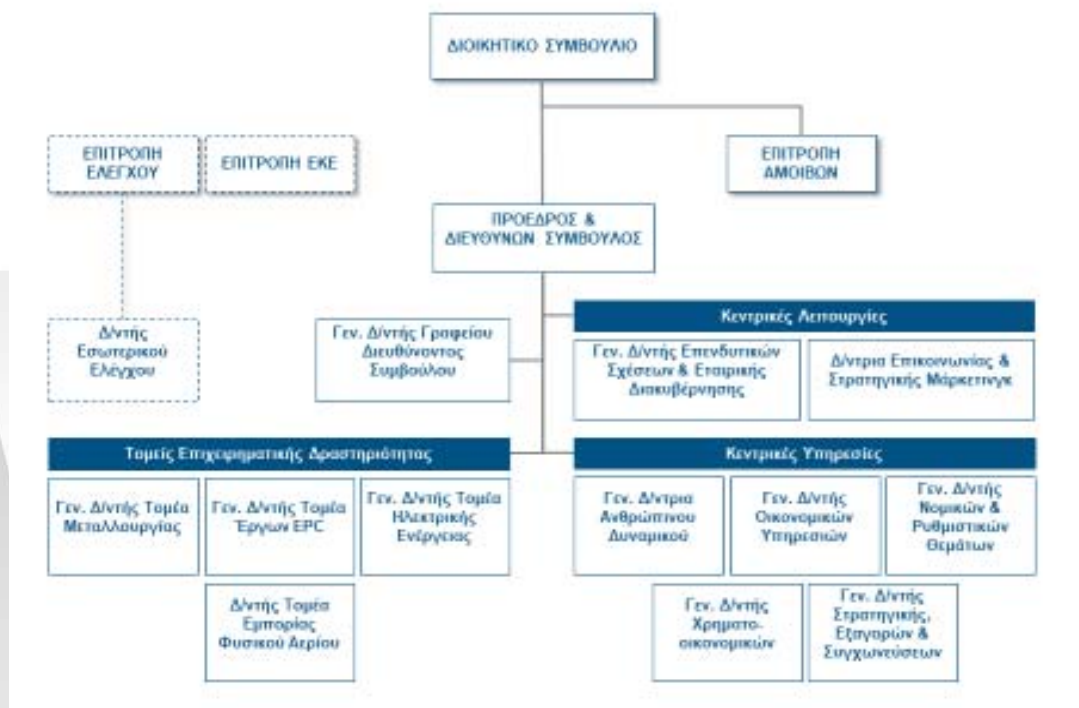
ΔΙΟΙΚΗΤΙΚΟ ΣΥΜΒΟΥΛΙΟ

ΕΠΙΤΡΟΠΗ ΕΛΕΓΧΟΥ

ΕΠΙΤΡΟΠΗ ΕΚΕ

ΕΠΙΤΡΟΠΗ ΑΜΟΙΒΩΝ

ΠΡΟΕΔΡΟΣ & ΔΙΕΥΘΥΝΩΝ ΣΥΜΒΟΥΛΟΣ

Δ/ντής Εσωτερικού Ελέγχου

Γεν. Δ/ντής Γραφείου Διευθύνοντος Συμβούλου

Κεντρικές Λειτουργίες

Γεν. Δ/ντής Επενδυτικών Σχέσεων & Εταιρικής Διακυβέρνησης

Δ/ντρια Επικοινωνίας & Στρατηγικής Μάρκετινγκ

Τομείς Επιχειρηματικής Δραστηριότητας

Γεν. Δ/ντής Τομέα Μεταλλουργίας

Γεν. Δ/ντής Τομέα Έργων EPC

Γεν. Δ/ντής Τομέα Ηλεκτρικής Ενέργειας

Δ/ντής Τομέα Εμπορίας Φυσικού Αερίου

Κεντρικές Υπηρεσίες

Γεν. Δ/ντρια Ανθρώπινου Δυναμικού

Γεν. Δ/ντής Οικονομικών Υπηρεσιών

Γεν. Δ/ντής Νομικών & Ρυθμιστικών Θεμάτων

Γεν. Δ/ντής Χρηματοοικονομικών

Γεν. Δ/ντής Στρατηγικής, Εξαγορών & Συγχωνεύσεων